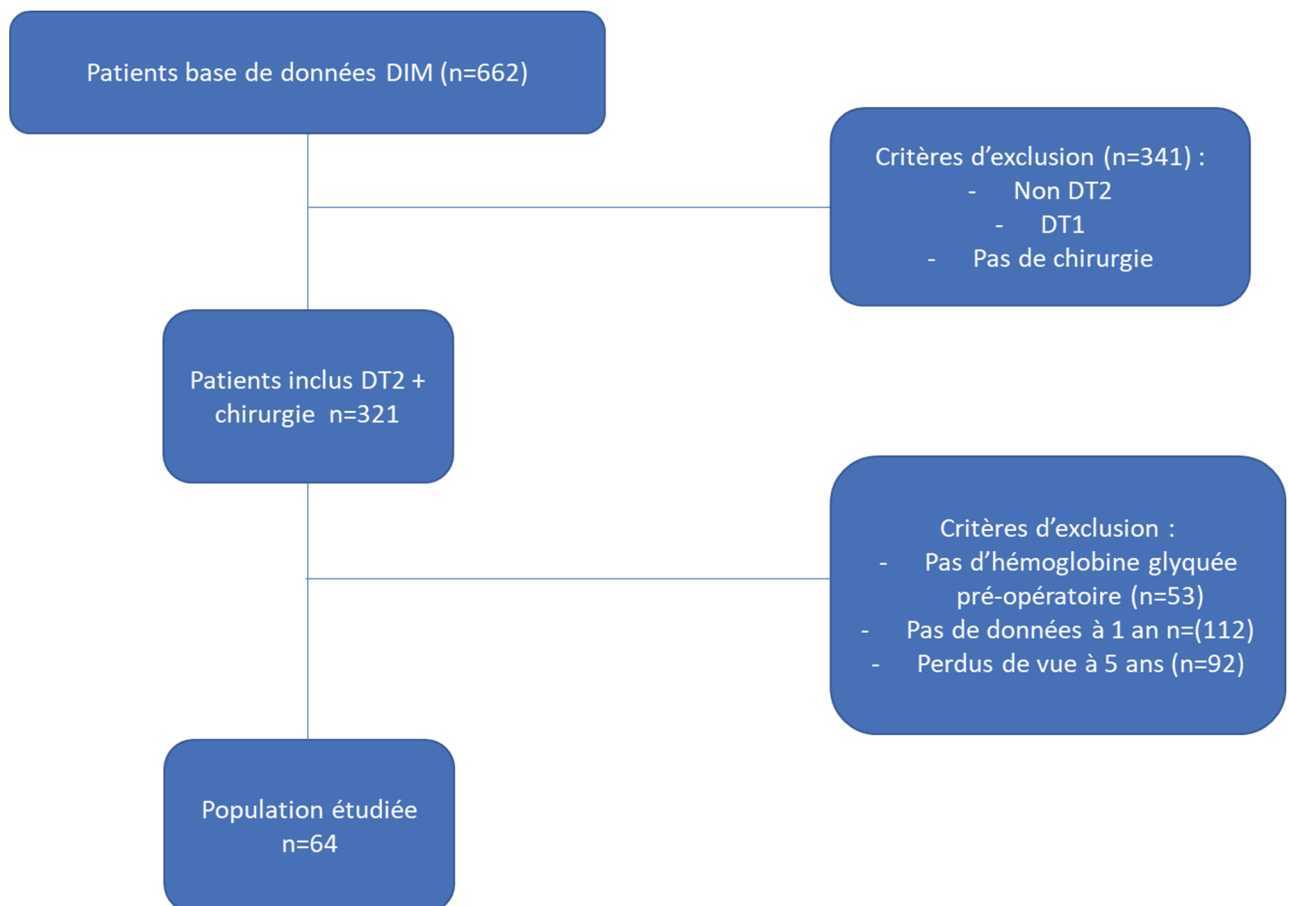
Patients base de données DIM (n=662)

Critères d'exclusion (n=341) :
- Non DT2
- DT1
- Pas de chirurgie

Patients inclus DT2 + chirurgie n=321

Critères d'exclusion :
- Pas d'hémoglobine glyquée pré-opératoire (n=53)
- Pas de données à 1 an n=(112)
- Perdus de vue à 5 ans (n=92)

Population étudiée n=64